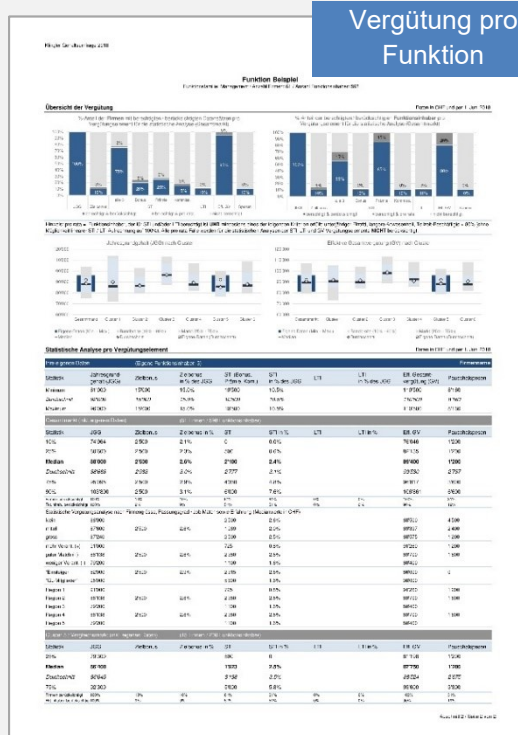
Vergütung pro Funktion

Funktion Beispiel

Übersicht der Vergütung

Statistische Analyse pro Vergütungselement

| Statistik | Jahresgrund | Zielbonus | ST | LTI | Bar | Pauschalspesen |
|---|---|---|---|---|---|---|
| Minimum | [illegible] | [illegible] | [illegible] | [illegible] | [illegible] | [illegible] |
| Durchschnitt | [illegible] | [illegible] | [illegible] | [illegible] | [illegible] | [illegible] |
| Maximum | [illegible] | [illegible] | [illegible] | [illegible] | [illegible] | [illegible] |

| Statistik | JGG | Zielbonus | ST | LTI | EB | Pauschalspesen |
|---|---|---|---|---|---|---|
| 10% | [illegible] | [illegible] | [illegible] | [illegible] | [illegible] | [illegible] |
| 25% | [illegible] | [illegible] | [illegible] | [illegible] | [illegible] | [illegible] |
| Median | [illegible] | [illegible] | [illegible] | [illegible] | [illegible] | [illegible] |
| Durchschnitt | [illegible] | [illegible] | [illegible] | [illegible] | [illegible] | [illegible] |
| 75% | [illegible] | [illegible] | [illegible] | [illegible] | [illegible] | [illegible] |
| 90% | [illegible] | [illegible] | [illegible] | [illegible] | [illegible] | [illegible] |

| Statistik | JGG | Zielbonus | ST | LTI | EB | Pauschalspesen |
|---|---|---|---|---|---|---|
| 25% | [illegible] | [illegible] | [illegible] | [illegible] | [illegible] | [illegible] |
| Median | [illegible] | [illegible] | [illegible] | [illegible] | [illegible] | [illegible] |
| Durchschnitt | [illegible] | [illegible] | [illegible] | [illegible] | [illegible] | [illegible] |
| 75% | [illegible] | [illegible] | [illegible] | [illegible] | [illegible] | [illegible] |